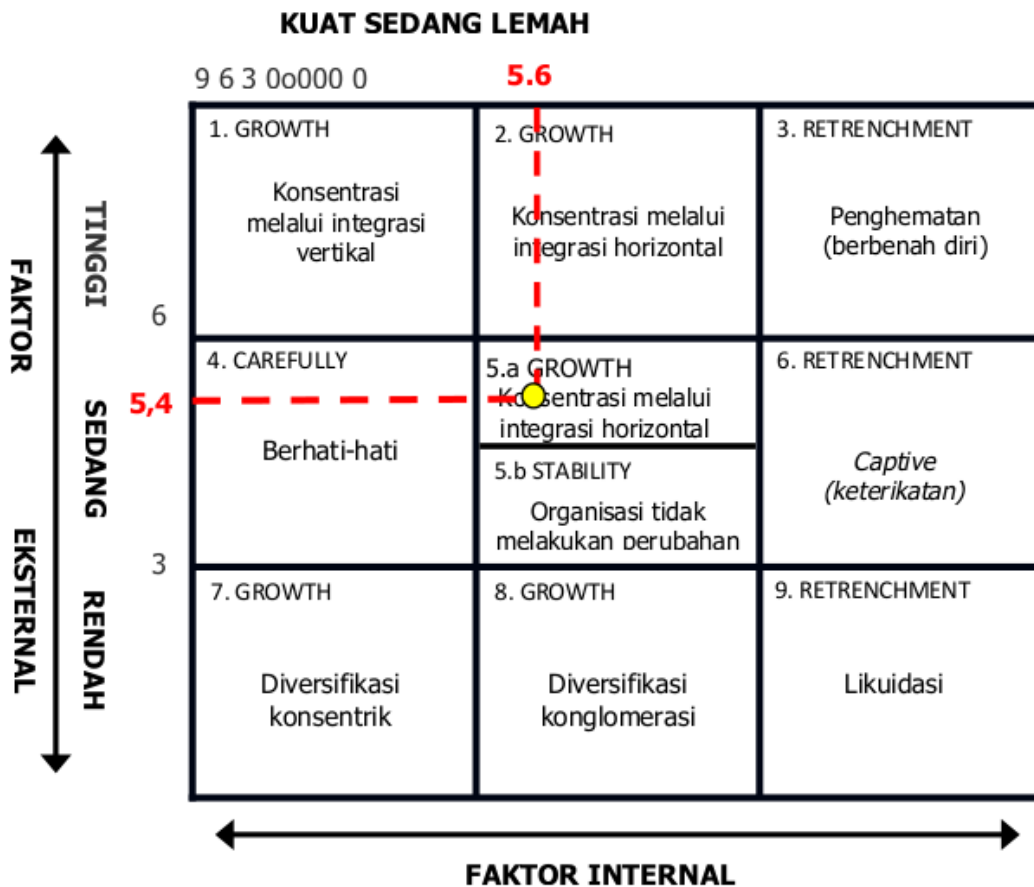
KUAT SEDANG LEMAH

9 6 3 0o000 0

5.6

FAKTOR EKSTERNAL

TINGGI

SEDANG

RENDAH

6

3

5,4

| 1. GROWTH Konsentrasi melalui integrasi vertikal | 2. GROWTH Konsentrasi melalui integrasi horizontal | 3. RETRENCHMENT Penghematan (berbenah diri) |
|---|---|---|
| 4. CAREFULLY Berhati-hati | 5.a GROWTH Konsentrasi melalui integrasi horizontal / 5.b STABILITY Organisasi tidak melakukan perubahan | 6. RETRENCHMENT *Captive (keterikatan)* |
| 7. GROWTH Diversifikasi konsentrik | 8. GROWTH Diversifikasi konglomerasi | 9. RETRENCHMENT Likuidasi |

FAKTOR INTERNAL